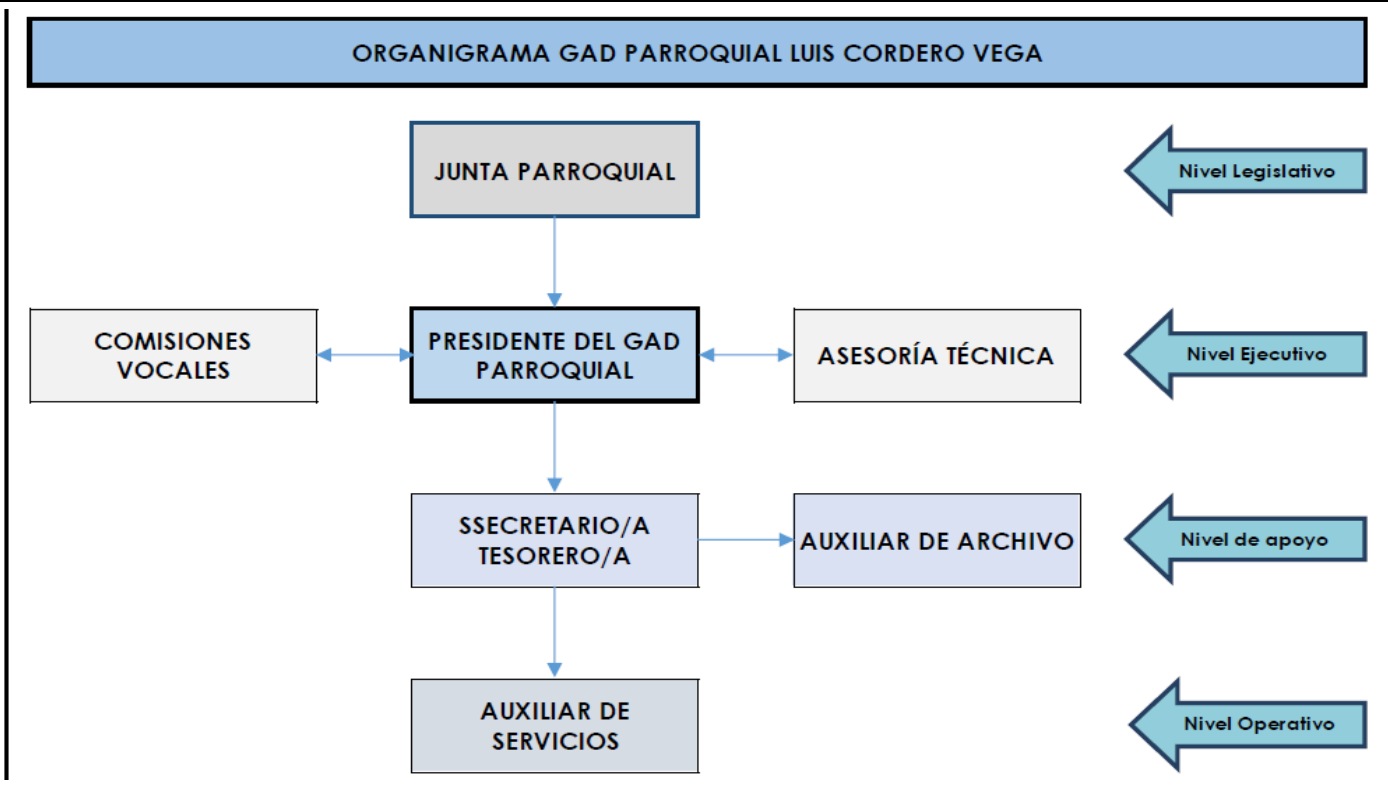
ORGANIGRAMA GAD PARROQUIAL LUIS CORDERO VEGA

JUNTA PARROQUIAL

Nivel Legislativo

COMISIONES VOCALES

PRESIDENTE DEL GAD PARROQUIAL

ASESORÍA TÉCNICA

Nivel Ejecutivo

SSECRETARIO/A TESORERO/A

AUXILIAR DE ARCHIVO

Nivel de apoyo

AUXILIAR DE SERVICIOS

Nivel Operativo